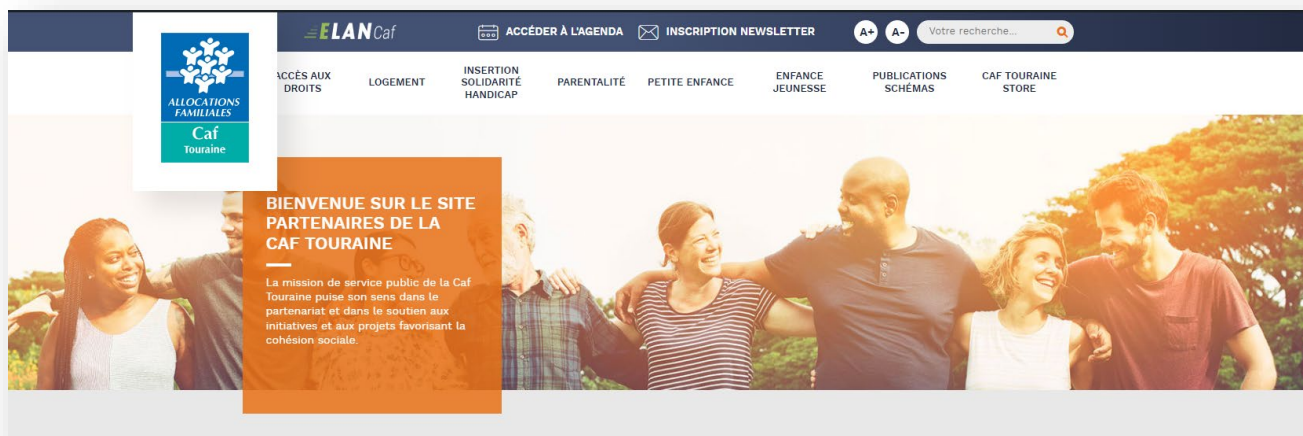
ALLOCATIONS FAMILIALES
Caf
Touraine

ELAN Caf

ACCÉDER À L'AGENDA
INSCRIPTION NEWSLETTER
A+ A-
Votre recherche...

ACCÈS AUX DROITS
LOGEMENT
INSERTION SOLIDARITÉ HANDICAP
PARENTALITÉ
PETITE ENFANCE
ENFANCE JEUNESSE
PUBLICATIONS SCHÉMAS
CAF TOURAINE STORE

BIENVENUE SUR LE SITE PARTENAIRES DE LA CAF TOURAINE

La mission de service public de la Caf Touraine puise son sens dans le partenariat et dans le soutien aux initiatives et aux projets favorisant la cohésion sociale.